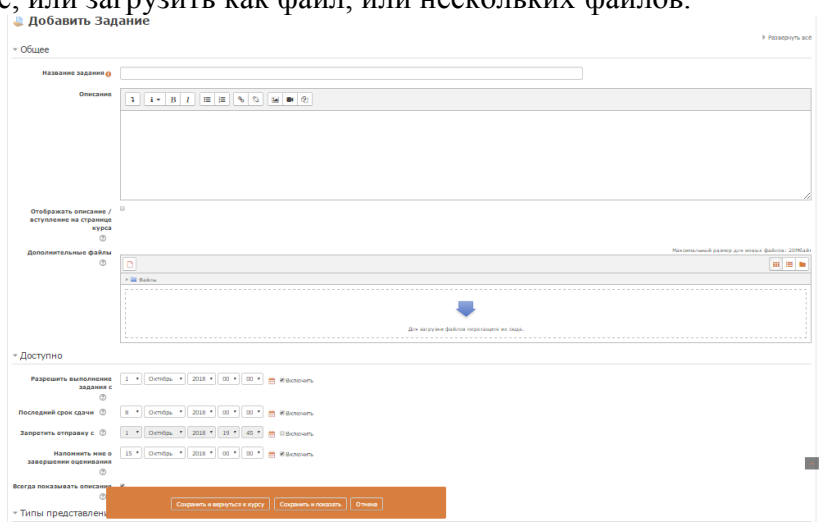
е, или загрузить как файл, или нескольких файлов.

Добавить Задание

▸ Развернуть всё

▾ Общее

Название задания

Описание

Отображать описание / вступление на странице курса

Дополнительные файлы

Максимальный размер для новых файлов: 20Мбайт

▸ Файлы

Для загрузки файлов перетащите их сюда.

▾ Доступно

Разрешить выполнение задания с | 1 | Октябрь | 2018 | 00 | 00 | Включить

Последний срок сдачи | 8 | Октябрь | 2018 | 00 | 00 | Включить

Запретить отправку с | 1 | Октябрь | 2018 | 19 | 45 | Включить

Напомнить мне о завершении оценивания | 15 | Октябрь | 2018 | 00 | 00 | Включить

Всегда показывать описание

▾ Типы представлен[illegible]

Сохранить и вернуться к курсу | Сохранить и показать | Отмена